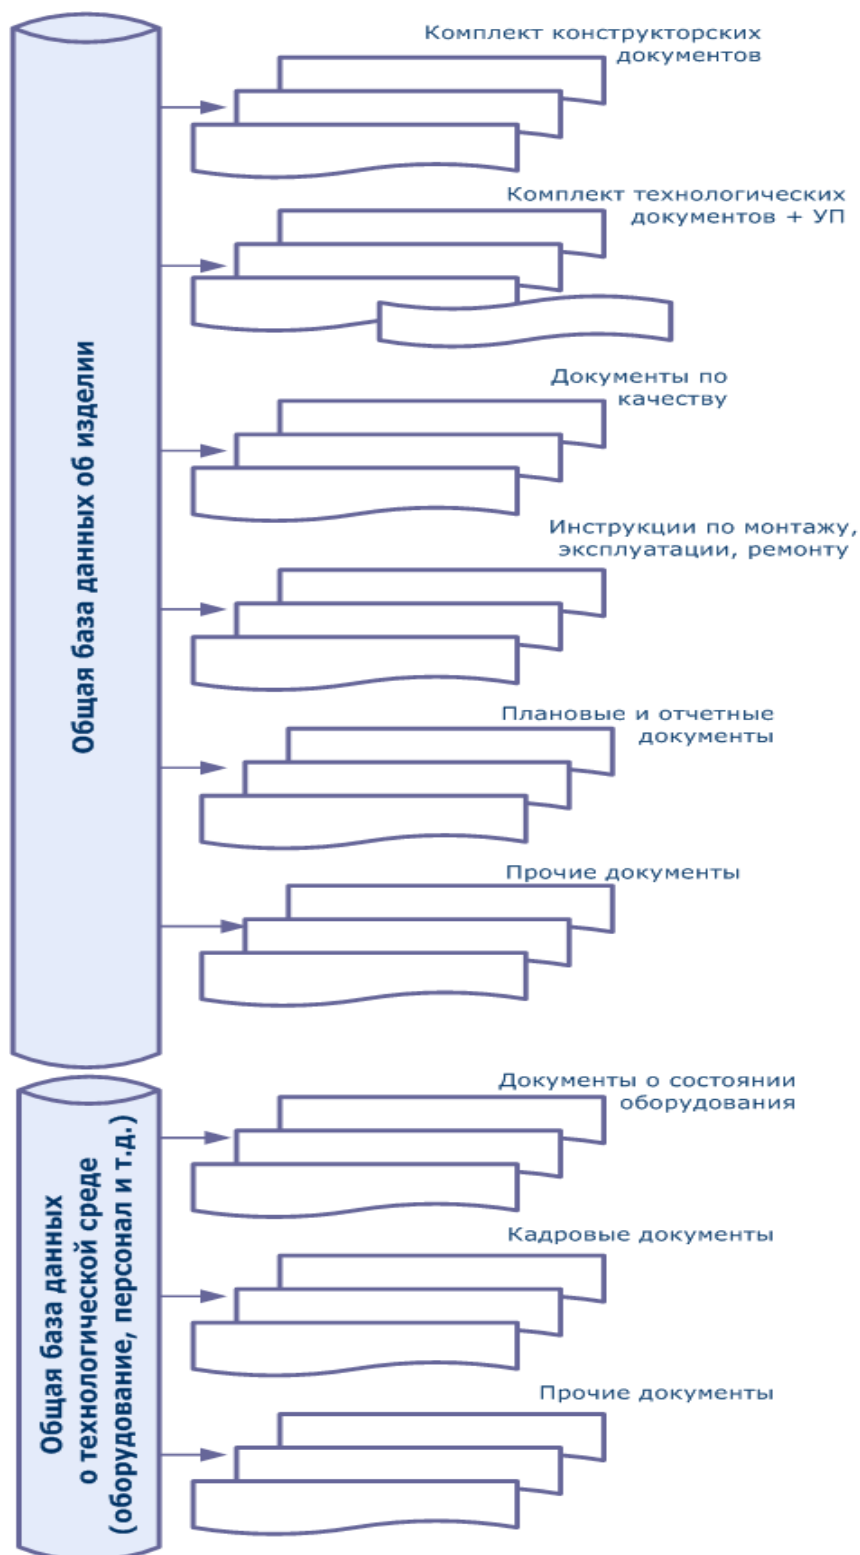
Общая база данных об изделии

Комплект конструкторских документов

Комплект технологических документов + УП

Документы по качеству

Инструкции по монтажу, эксплуатации, ремонту

Плановые и отчетные документы

Прочие документы

Общая база данных о технологической среде (оборудование, персонал и т.д.)

Документы о состоянии оборудования

Кадровые документы

Прочие документы